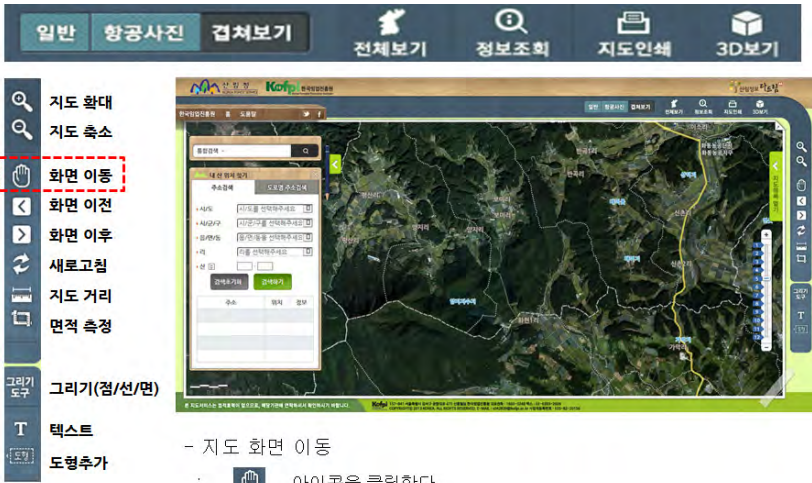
일반 항공사진 겹쳐보기 전체보기 정보조회 지도인쇄 3D보기

지도 확대
지도 축소
화면 이동
화면 이전
화면 이후
새로고침
지도 거리
면적 측정
그리기 도구 그리기(점/선/면)
T 텍스트
도형 도형추가

- 지도 화면 이동
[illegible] 아이콘을 클릭한다